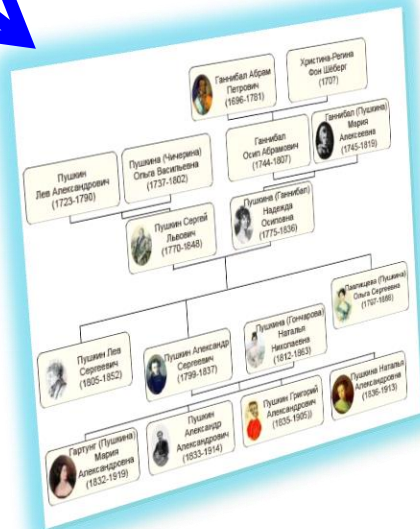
Ганнибал Абрам Петрович (1696-1781)

Христина-Регина Фон Шёберг (1707)

Ганнибал Осип Абрамович (1744-1807)

Ганнибал (Пушкина) Мария Алексеевна (1745-1819)

Пушкин Лев Александрович (1723-1790)

Пушкина (Чичерина) Ольга Васильевна (1737-1802)

Пушкин Сергей Львович (1770-1848)

Пушкина (Ганнибал) Надежда Осиповна (1775-1836)

Павлищева (Пушкина) Ольга Сергеевна (1797-1868)

Пушкин Лев Сергеевич (1805-1852)

Пушкин Александр Сергеевич (1799-1837)

Пушкина (Гончарова) Наталья Николаевна (1812-1863)

Гартунг (Пушкина) Мария Александровна (1832-1919)

Пушкин Александр Александрович (1833-1914)

Пушкин Григорий Александрович (1835-1905)

Пушкина Наталья Александровна (1836-1913)